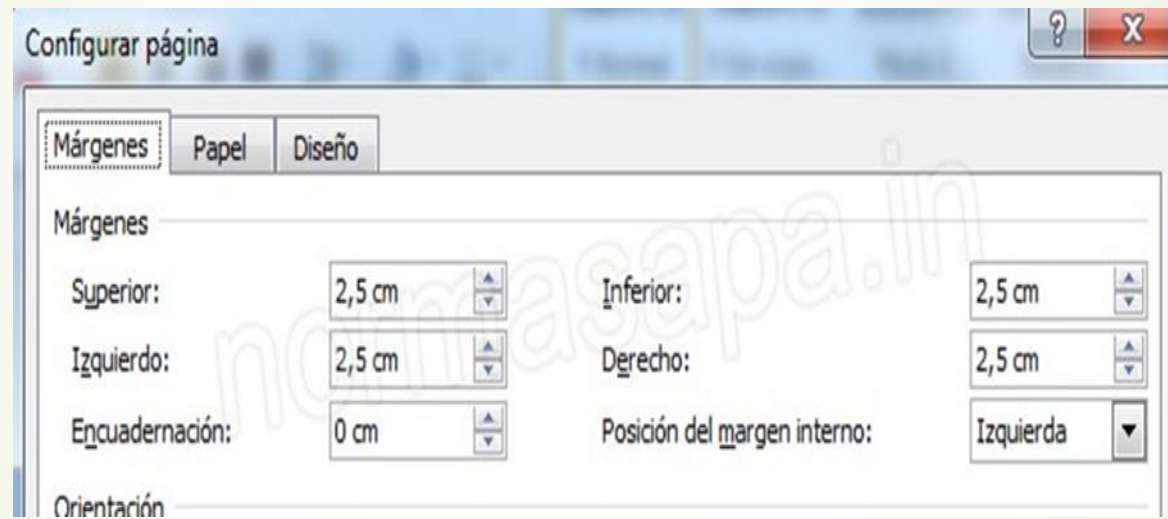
Configurar página

?

X

Márgenes

Papel

Diseño

Márgenes

Superior:

2,5 cm

Inferior:

2,5 cm

Izquierdo:

2,5 cm

Derecho:

2,5 cm

Encuadernación:

0 cm

Posición del margen interno:

Izquierda

Orientación

normasapa.in